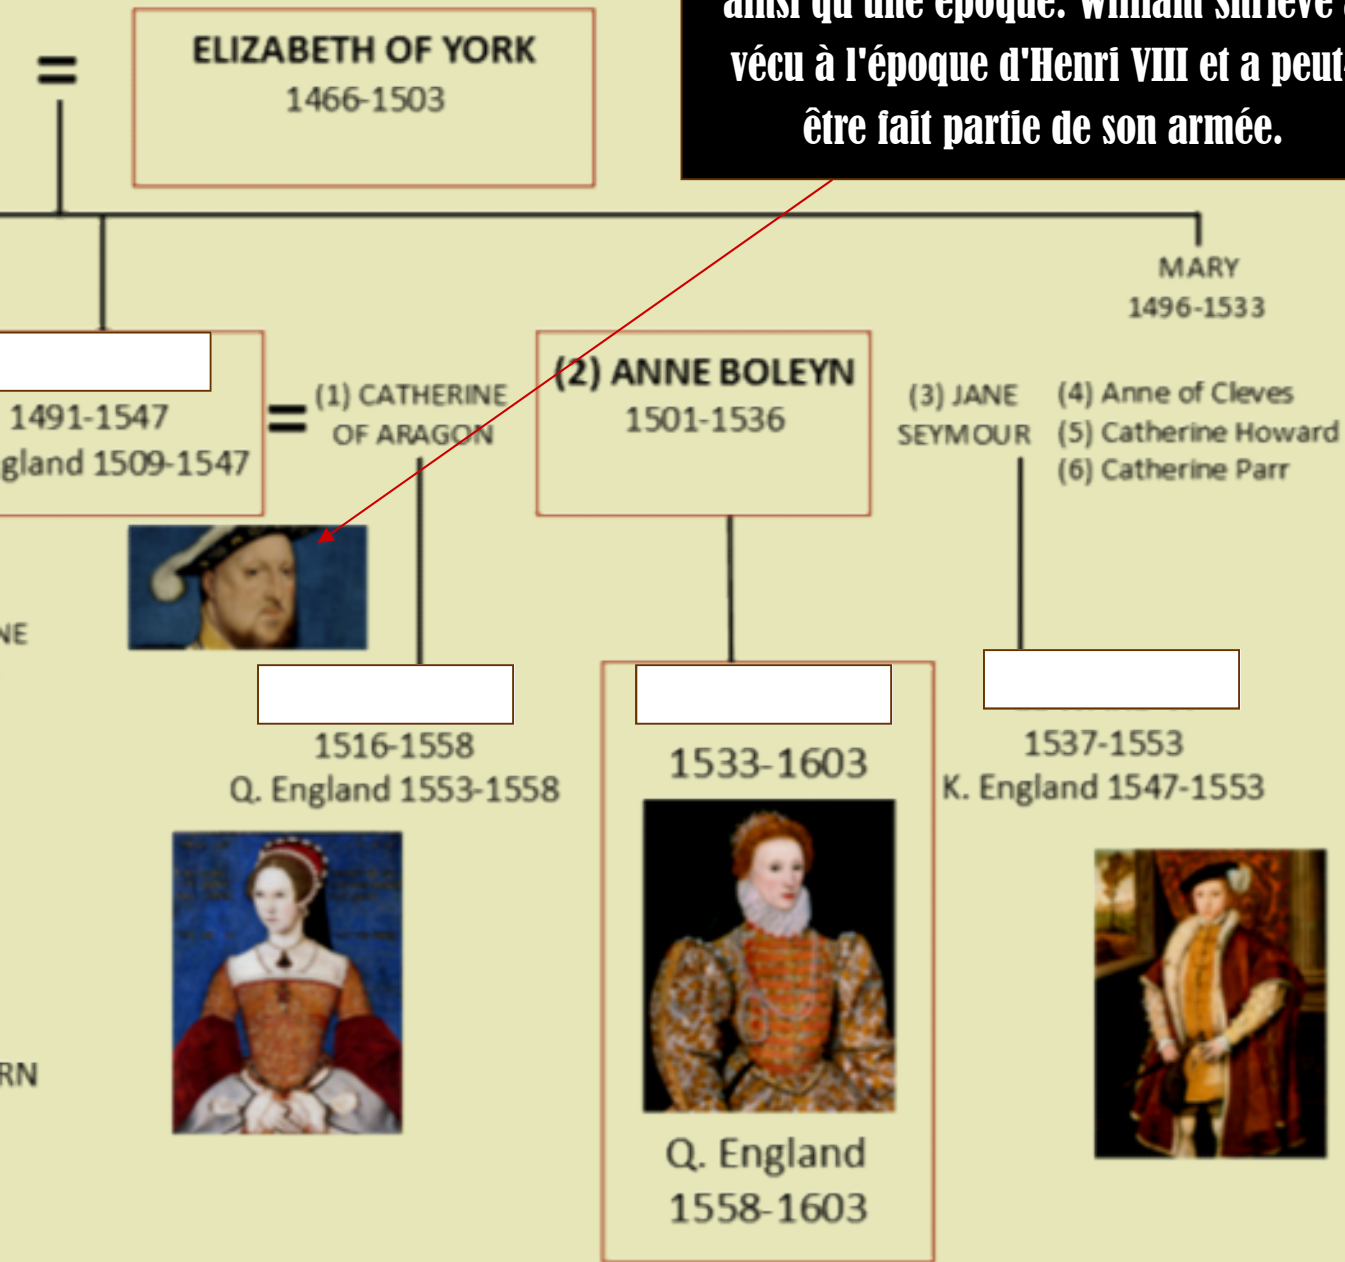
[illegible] époque. William Shrieve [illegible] vécu à l'époque d'Henri VIII et a peut-être fait partie de son armée.

=

ELIZABETH OF YORK
1466-1503

MARY
1496-1533

1491-1547
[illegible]gland 1509-1547

=

(1) CATHERINE OF ARAGON

(2) ANNE BOLEYN
1501-1536

(3) JANE SEYMOUR

(4) Anne of Cleves
(5) Catherine Howard
(6) Catherine Parr

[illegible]NE

1516-1558
Q. England 1553-1558

1533-1603

Q. England
1558-1603

1537-1553
K. England 1547-1553

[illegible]RN